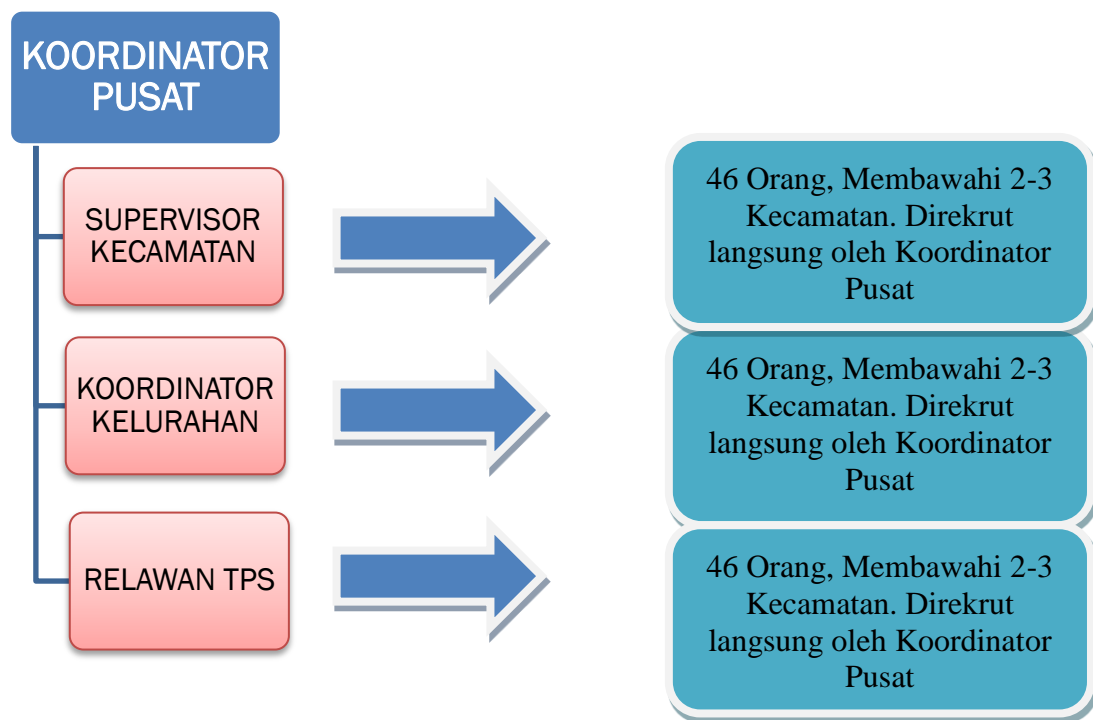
KOORDINATOR PUSAT

SUPERVISOR KECAMATAN

46 Orang, Membawahi 2-3 Kecamatan. Direkrut langsung oleh Koordinator Pusat

KOORDINATOR KELURAHAN

46 Orang, Membawahi 2-3 Kecamatan. Direkrut langsung oleh Koordinator Pusat

RELAWAN TPS

46 Orang, Membawahi 2-3 Kecamatan. Direkrut langsung oleh Koordinator Pusat